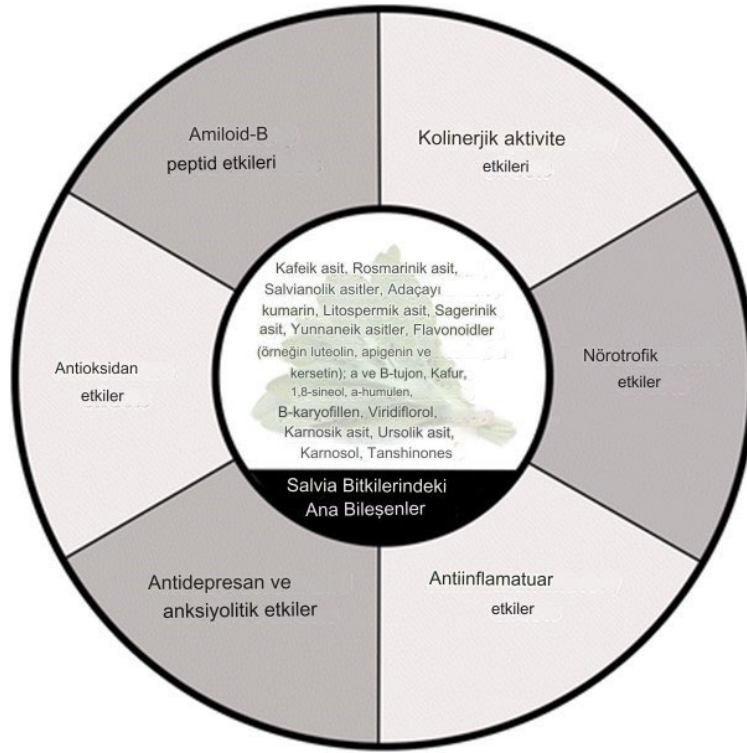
Amiloid-B peptid etkileri

Kolinerjik aktivite etkileri

Nörotrofik etkiler

Antiinflamatuar etkiler

Antidepresan ve anksiyolitik etkiler

Antioksidan etkiler

Kafeik asit, Rosmarinik asit, Salvianolik asitler, Adaçayı kumarin, Litospermik asit, Sagerinik asit, Yunnaneik asitler, Flavonoidler (örneğin luteolin, apigenin ve kersetin); a ve B-tujon, Kafur, 1,8-sineol, a-humulen, B-karyofillen, Viridiflorol, Karnosik asit, Ursolik asit, Karnosol, Tanshinones

Salvia Bitkilerindeki Ana Bileşenler